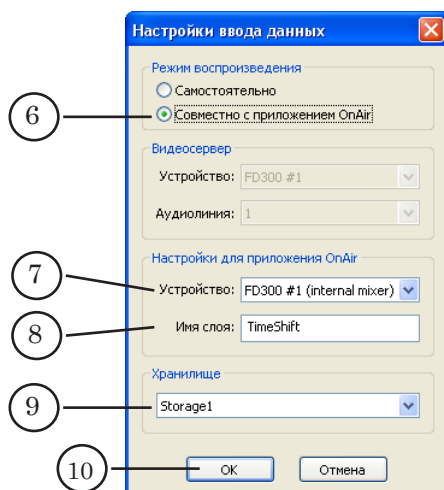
Настройки ввода данных

Режим воспроизведения
Самостоятельно
Совместно с приложением OnAir

Видеосервер
Устройство: FD300 #1
Аудиолиния: 1

Настройки для приложения OnAir
Устройство: FD300 #1 (internal mixer)
Имя слоя: TimeShift

Хранилище
Storage1

OK
Отмена

6
7
8
9
10